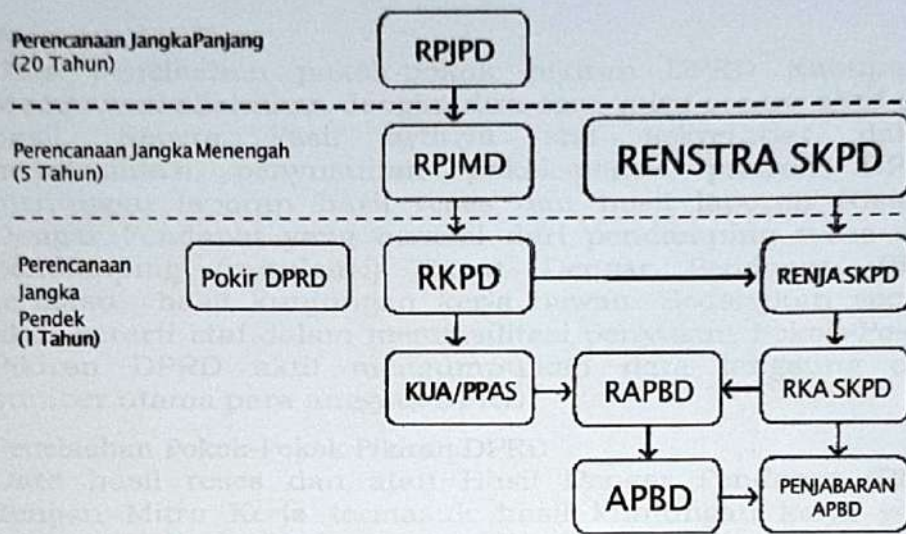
Perencanaan JangkaPanjang (20 Tahun)

RPJPD

Perencanaan Jangka Menengah (5 Tahun)

RPJMD

RENSTRA SKPD

Perencanaan Jangka Pendek (1 Tahun)

Pokir DPRD

RKPD

RENJA SKPD

KUA/PPAS

RAPBD

RKA SKPD

APBD

PENJABARAN APBD